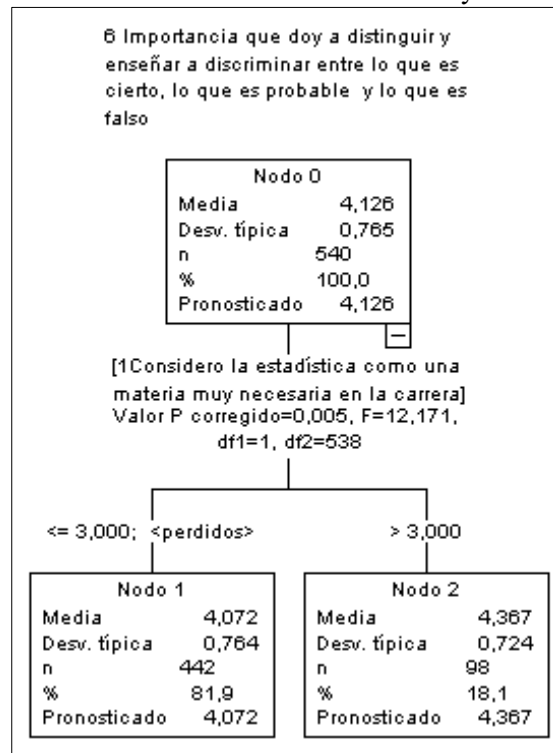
6 Importancia que doy a distinguir y enseñar a discriminar entre lo que es cierto, lo que es probable y lo que es falso

| Nodo 0 | |
|---|---|
| Media | 4,126 |
| Desv. típica | 0,765 |
| n | 540 |
| % | 100,0 |
| Pronosticado | 4,126 |

−

[1Considero la estadística como una materia muy necesaria en la carrera]
Valor P corregido=0,005, F=12,171, df1=1, df2=538

<= 3,000; <perdidos>

| Nodo 1 | |
|---|---|
| Media | 4,072 |
| Desv. típica | 0,764 |
| n | 442 |
| % | 81,9 |
| Pronosticado | 4,072 |

> 3,000

| Nodo 2 | |
|---|---|
| Media | 4,367 |
| Desv. típica | 0,724 |
| n | 98 |
| % | 18,1 |
| Pronosticado | 4,367 |